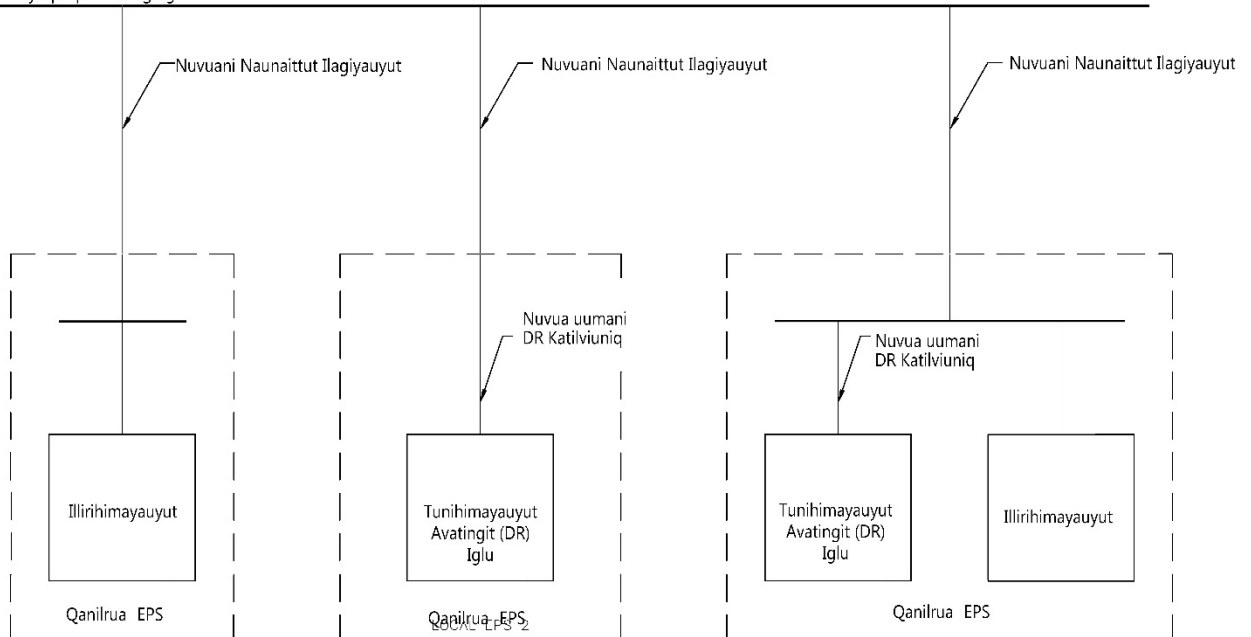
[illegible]

Nuvuani Naunaittut Ilagiyauyut

Nuvuani Naunaittut Ilagiyauyut

Nuvuani Naunaittut Ilagiyauyut

Illirihimayauyut

Qanilrua EPS

Nuvua uumani DR Katilviuniq

Tunihimayauyut Avatingit (DR) Iglu

Qanilrua EPS

LOCAL EPS 2

Nuvua uumani DR Katilviuniq

Tunihimayauyut Avatingit (DR) Iglu

Illirihimayauyut

Qanilrua EPS